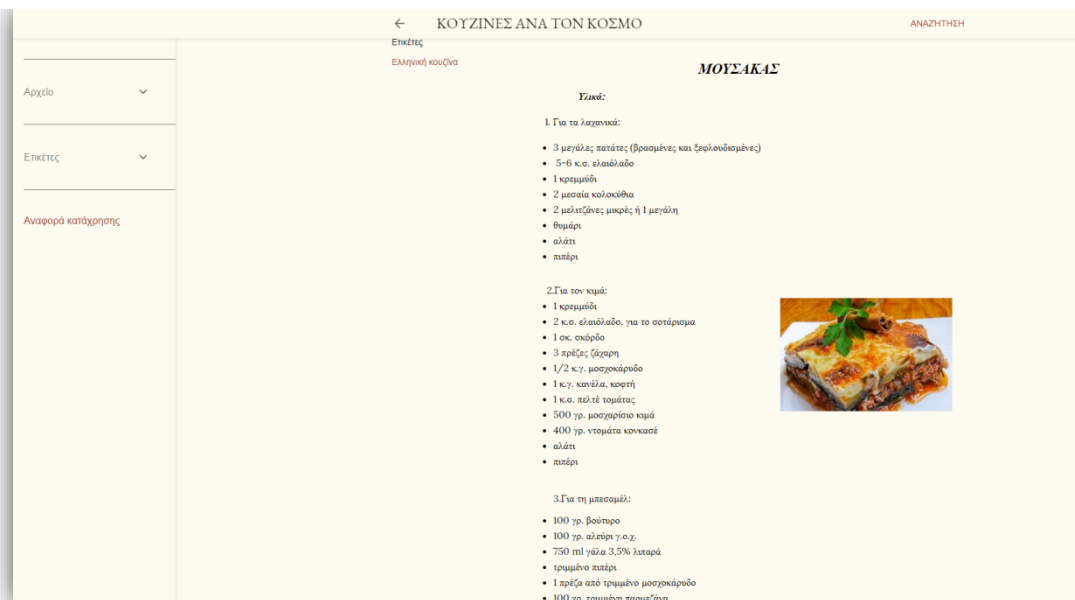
← ΚΟΥΖΙΝΕΣ ΑΝΑ ΤΟΝ ΚΟΣΜΟ

ΑΝΑΖΗΤΗΣΗ

Αρχείο

Ετικέτες

Αναφορά κατάχρησης

Ετικέτες

Ελληνική κουζίνα

ΜΟΥΣΑΚΑΣ

Υλικά:

1. Για τα λαχανικά:

- 3 μεγάλες πατάτες (βρασμένες και ξεφλουδισμένες)
- 5-6 κ.σ. ελαιόλαδο
- 1 κρεμμύδι
- 2 μεσαία κολοκύθια
- 2 μελιτζάνες μικρές ή 1 μεγάλη
- θυμάρι
- αλάτι
- πιπέρι

2.Για τον κιμά:

- 1 κρεμμύδι
- 2 κ.σ. ελαιόλαδο, για το σοτάρισμα
- 1 σκ. σκόρδο
- 3 πρέζες ζάχαρη
- 1/2 κ.γ. μοσχοκάρυδο
- 1 κ.γ. κανέλα, κοφτή
- 1 κ.σ. πελτέ τομάτας
- 500 γρ. μοσχαρίσιο κιμά
- 400 γρ. ντομάτα κονκασέ
- αλάτι
- πιπέρι

3.Για τη μπεσαμέλ:

- 100 γρ. βούτυρο
- 100 γρ. αλεύρι γ.ο.χ.
- 750 ml γάλα 3,5% λιπαρά
- τριμμένο πιπέρι
- 1 πρέζα από τριμμένο μοσχοκάρυδο
- 100 γρ. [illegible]